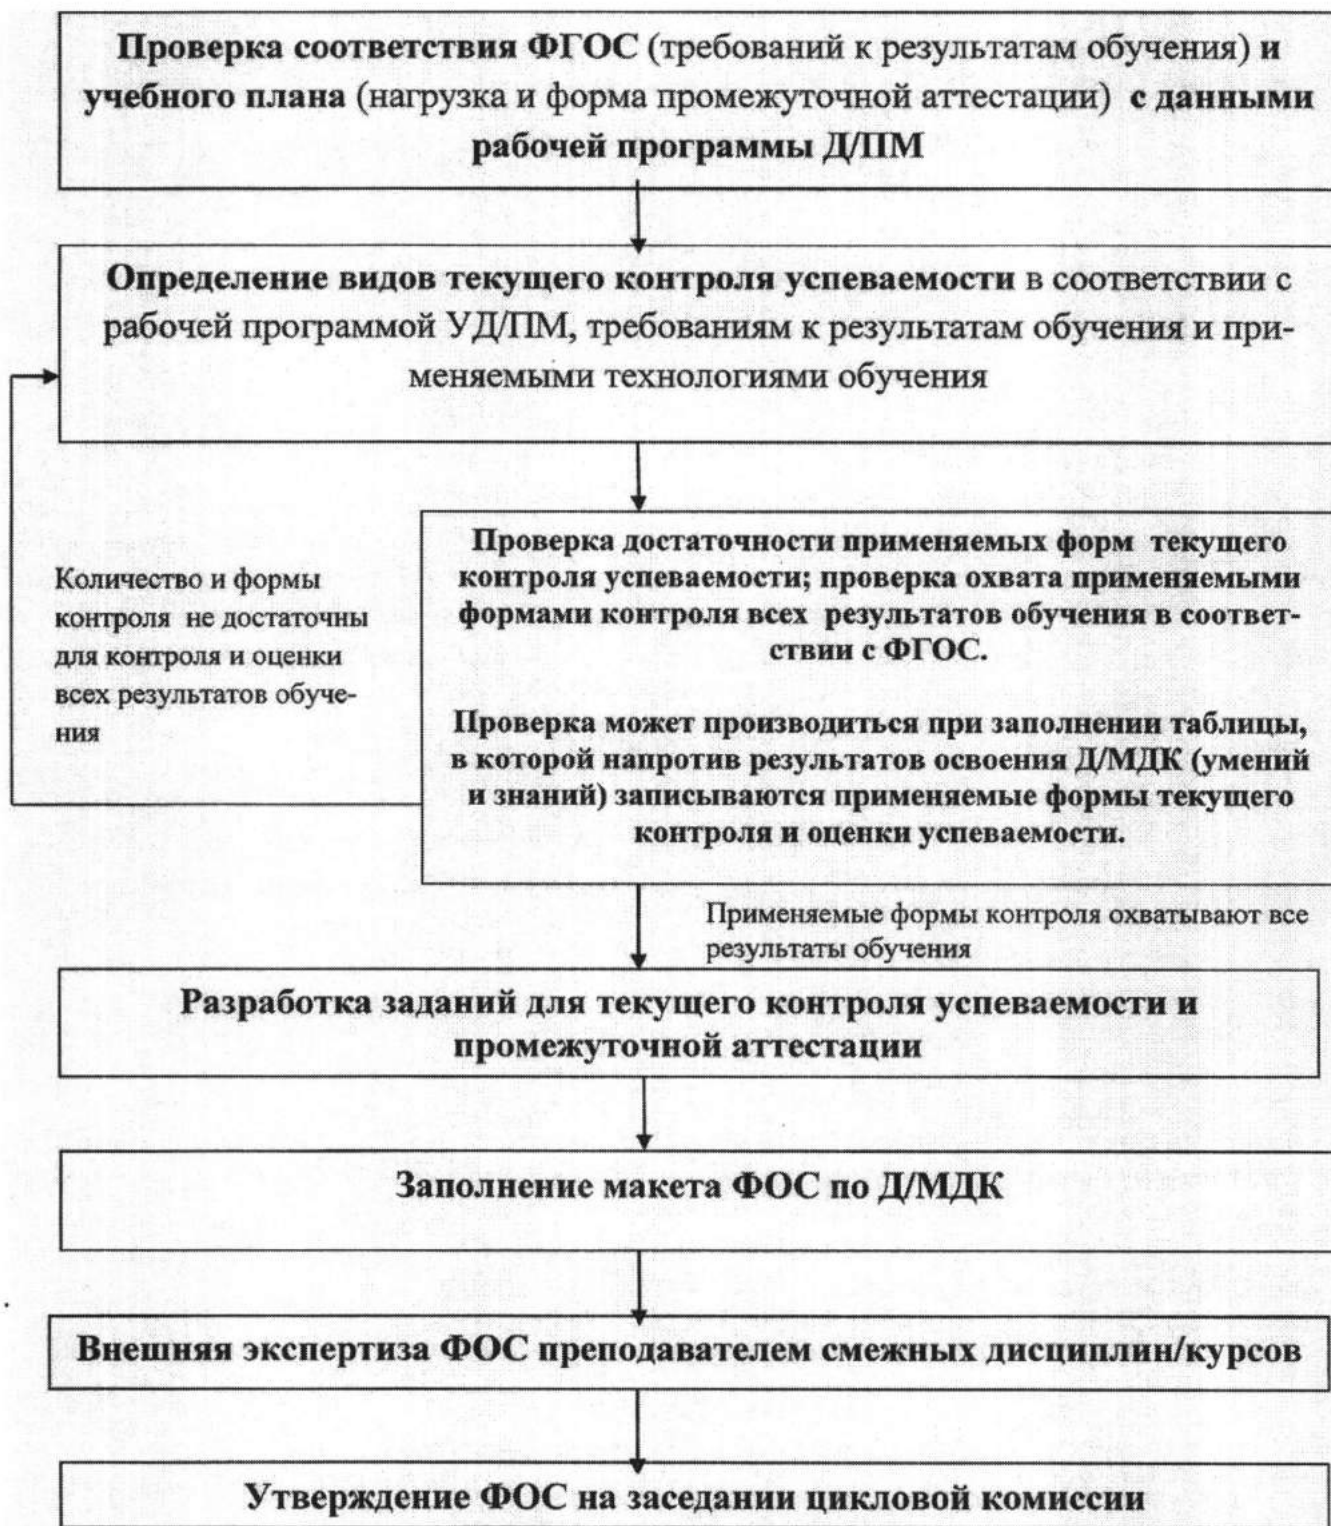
Проверка соответствия ФГОС (требований к результатам обучения) и учебного плана (нагрузка и форма промежуточной аттестации) с данными рабочей программы Д/ПМ

Определение видов текущего контроля успеваемости в соответствии с рабочей программой УД/ПМ, требованиям к результатам обучения и применяемыми технологиями обучения

Количество и формы контроля не достаточны для контроля и оценки всех результатов обучения

Проверка достаточности применяемых форм текущего контроля успеваемости; проверка охвата применяемыми формами контроля всех результатов обучения в соответствии с ФГОС.

Проверка может производиться при заполнении таблицы, в которой напротив результатов освоения Д/МДК (умений и знаний) записываются применяемые формы текущего контроля и оценки успеваемости.

Применяемые формы контроля охватывают все результаты обучения

Разработка заданий для текущего контроля успеваемости и промежуточной аттестации

Заполнение макета ФОС по Д/МДК

Внешняя экспертиза ФОС преподавателем смежных дисциплин/курсов

Утверждение ФОС на заседании цикловой комиссии